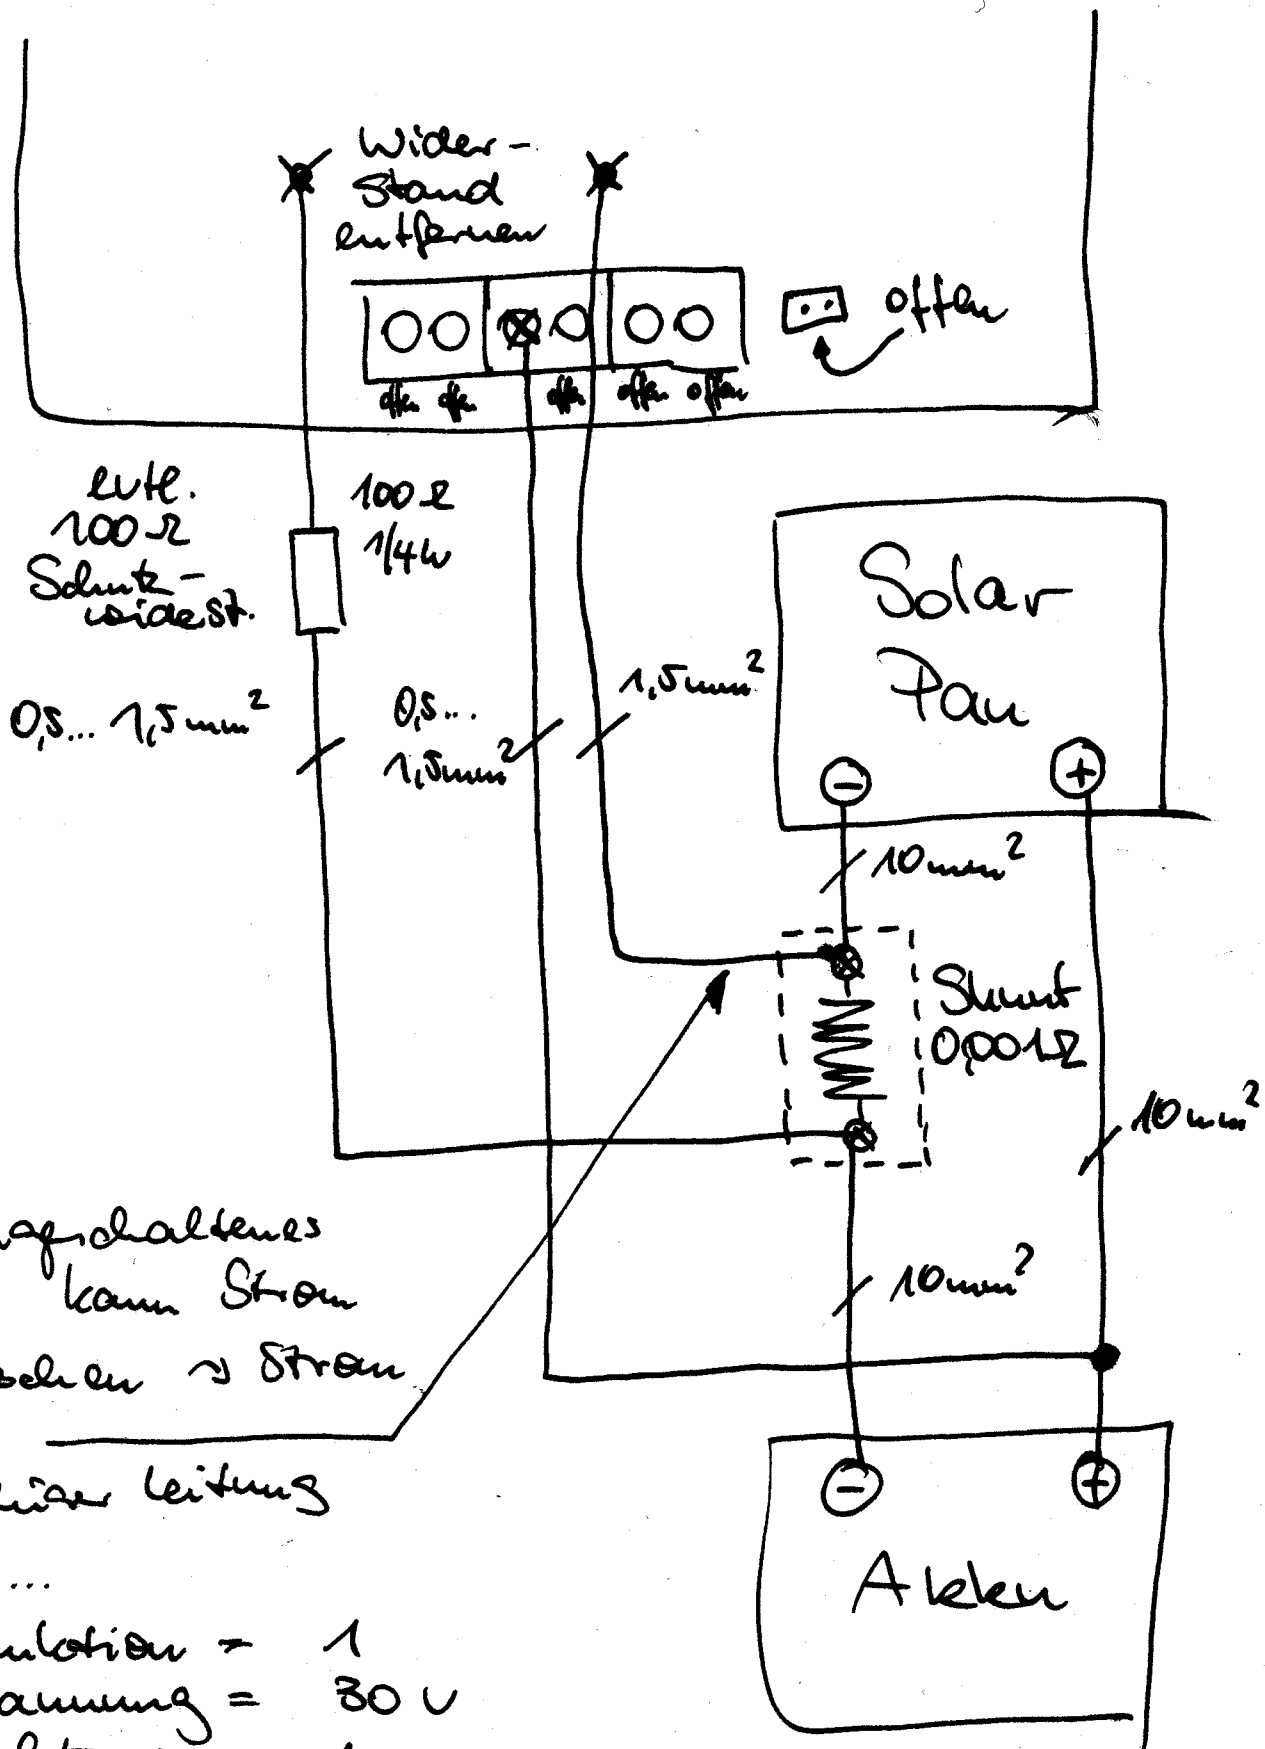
Wider-
stand
entfernen

offen

offen offen offen offen offen

evtl.
100 Ω
Schutz-
widerst.

100 Ω
1/4 W

Solar
Pan

0,5 ... 1,5 mm$^2$

0,5 ...
1,5 mm$^2$

1,5 mm$^2$

10 mm$^2$

Shunt
0,001 Ω

10 mm$^2$

10 mm$^2$

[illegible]geschaltenes
kann Strom
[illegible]schen → Strom

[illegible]ser Leitung

...

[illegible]ulation = 1
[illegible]pannung = 30 V

Akku